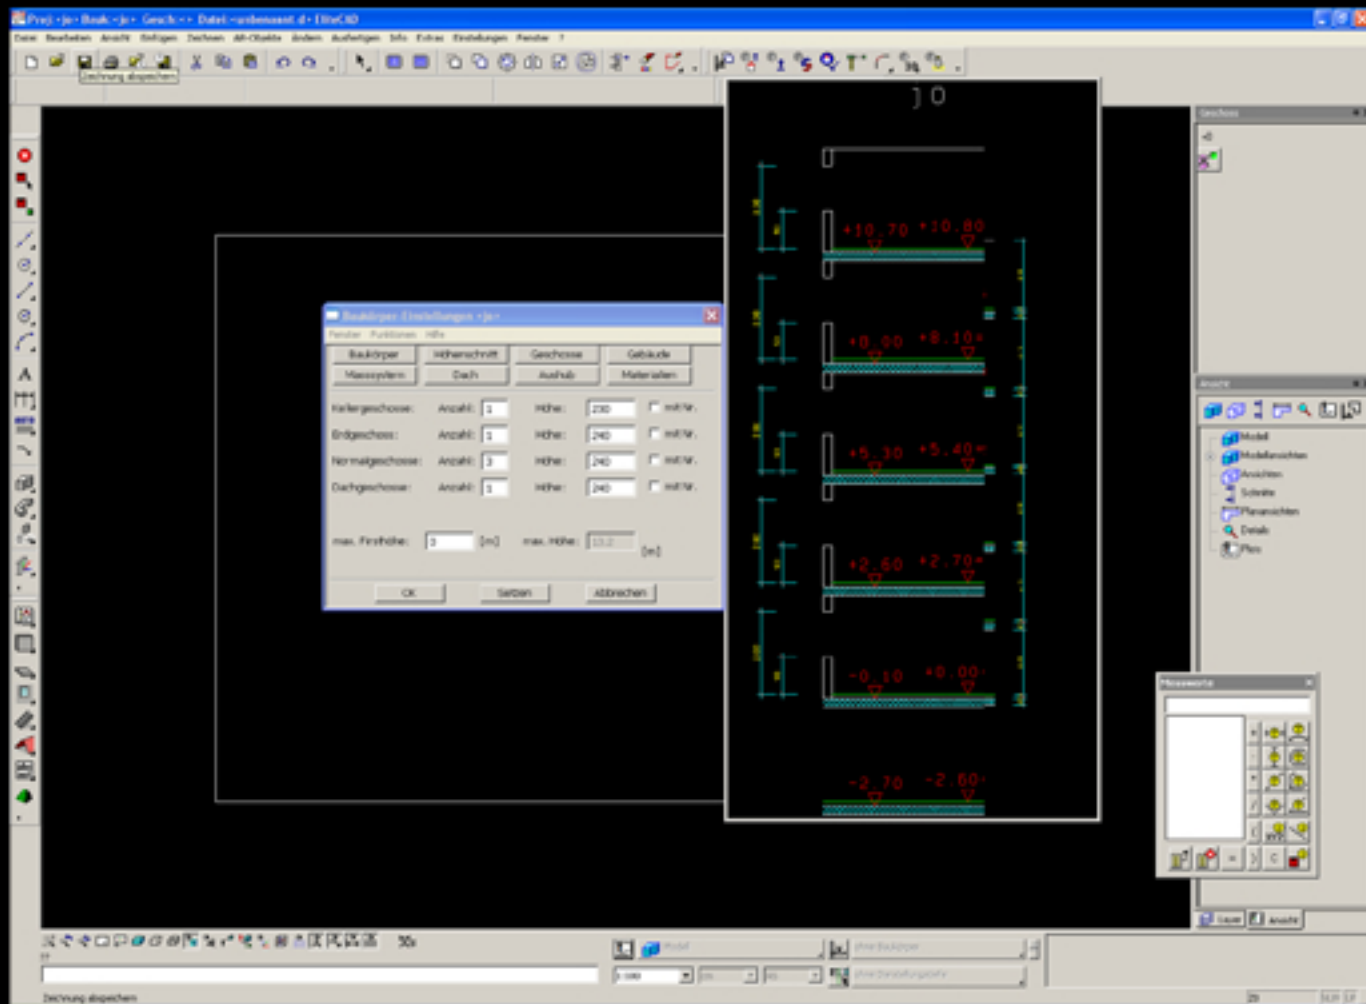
Proj:<je> Bauk:<je> Gesch:<> Datei:<unbenannt.d> EliteCAD

Datei Bearbeiten Ansicht Einfügen Zeichnen AR-Objekte Ändern Ausfertigen Info Extras Einstellungen Fenster ?

Zeichnung abspeichern

J0

+10.70 +10.80

+8.00 +8.10

+5.30 +5.40

+2.60 +2.70

-0.10 +0.00

-2.70 -2.60

Baukörper Einstellungen <je>
Fenster Funktionen Hilfe

Baukörper | Höhenschnitt | Geschosse | Gebäude
Massystem | Dach | Aushub | Materialien

Kellergeschosse: Anzahl: 1 Höhe: 230 mit Nr.
Erdgeschoss: Anzahl: 1 Höhe: 240 mit Nr.
Normalgeschosse: Anzahl: 3 Höhe: 240 mit Nr.
Dachgeschosse: Anzahl: 1 Höhe: 240 mit Nr.

max. Firsthöhe: 3 [m] max. Höhe: 13.2 [m]

OK Setzen Abbrechen

Geschoss
-0

Ansicht
Modell
Modellansichten
Ansichten
Schnitte
Planansichten
Details
Plots

Messwerte

Layer Ansicht

Modell
ohne Baukörper
1:100
ohne Darstellungstiefe

Zeichnung abspeichern